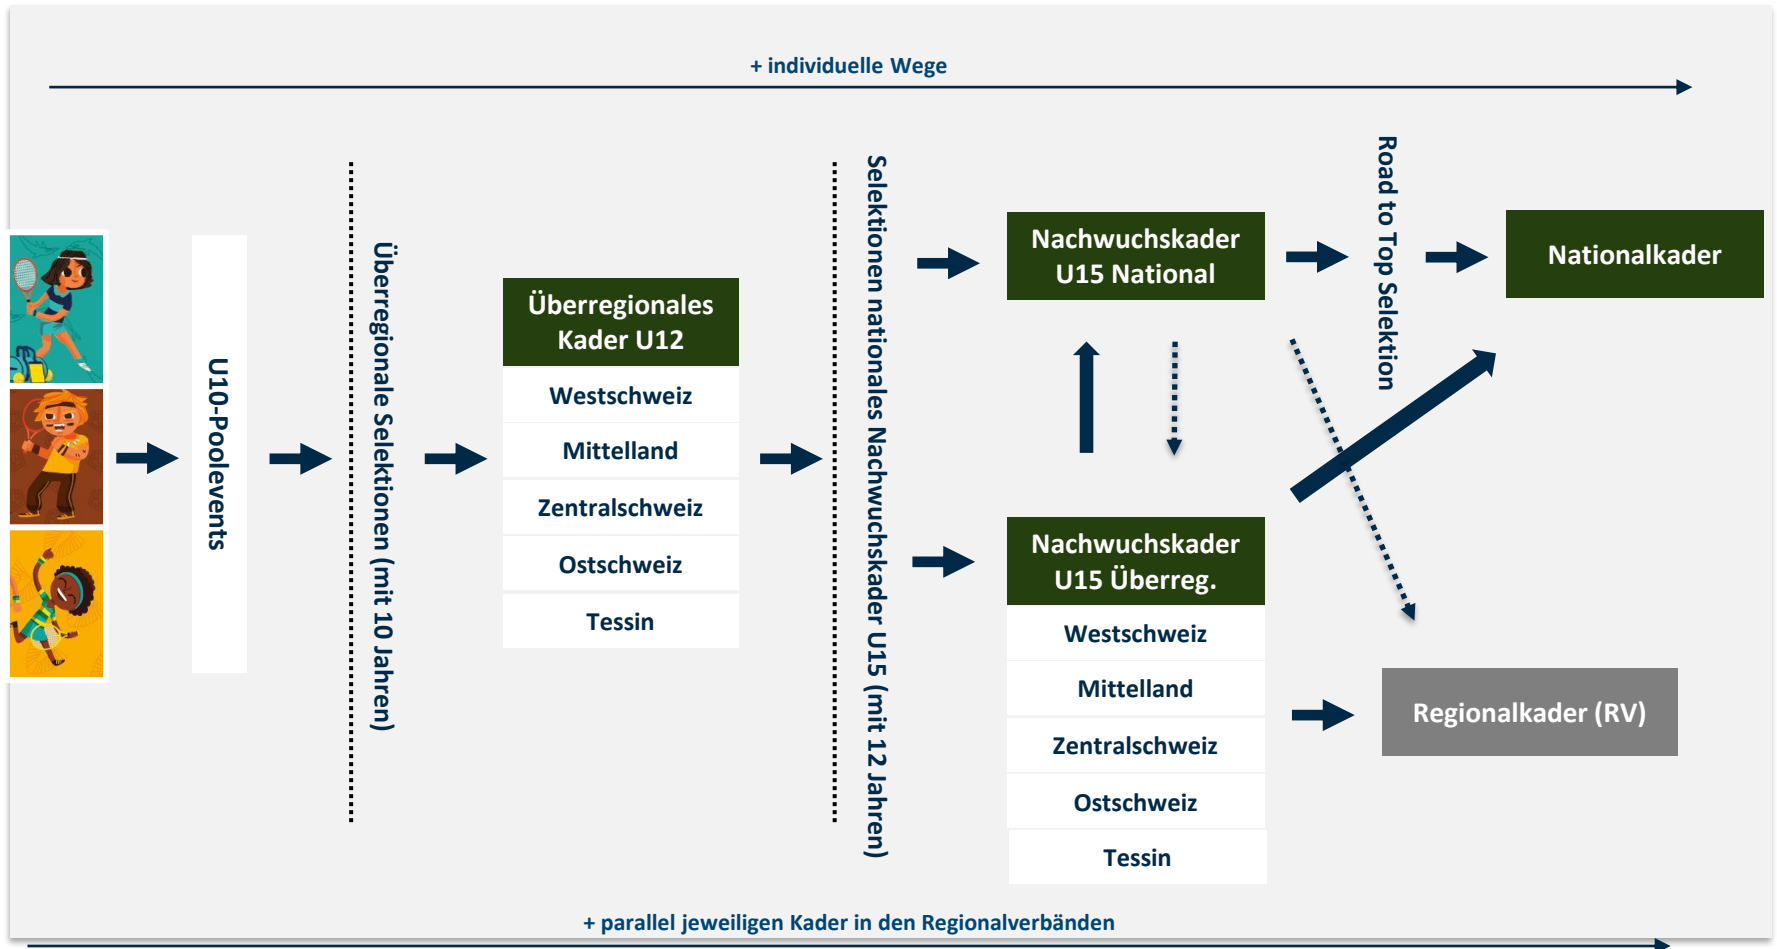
+ individuelle Wege

U10-Poolevents

Überregionale Selektionen (mit 10 Jahren)

Überregionales Kader U12

Westschweiz

Mittelland

Zentralschweiz

Ostschweiz

Tessin

Selektionen nationales Nachwuchskader U15 (mit 12 Jahren)

Nachwuchskader U15 National

Nachwuchskader U15 Überreg.

Westschweiz

Mittelland

Zentralschweiz

Ostschweiz

Tessin

Road to Top Selektion

Nationalkader

Regionalkader (RV)

+ parallel jeweiligen Kader in den Regionalverbänden